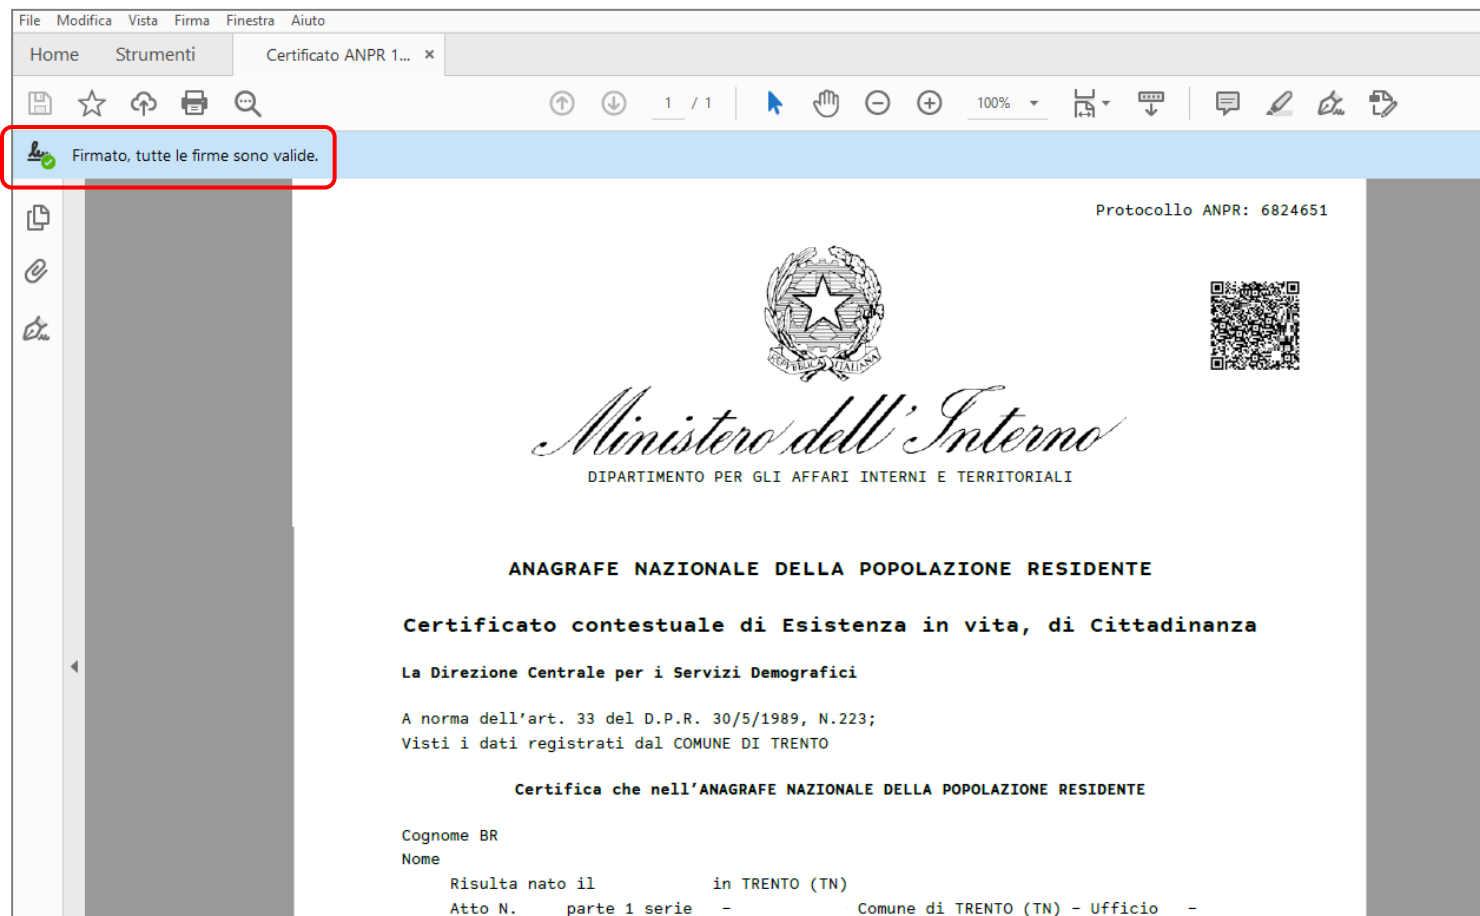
File Modifica Vista Firma Finestra Aiuto

Home Strumenti Certificato ANPR 1... ×

1 / 1 100%

Firmato, tutte le firme sono valide.

Protocollo ANPR: 6824651

REPUBBLICA ITALIANA

Ministero dell'Interno

DIPARTIMENTO PER GLI AFFARI INTERNI E TERRITORIALI

ANAGRAFE NAZIONALE DELLA POPOLAZIONE RESIDENTE

Certificato contestuale di Esistenza in vita, di Cittadinanza

La Direzione Centrale per i Servizi Demografici

A norma dell'art. 33 del D.P.R. 30/5/1989, N.223;
Visti i dati registrati dal COMUNE DI TRENTO

Certifica che nell'ANAGRAFE NAZIONALE DELLA POPOLAZIONE RESIDENTE

Cognome BR
Nome

Risulta nato il in TRENTO (TN)
Atto N. parte 1 serie - Comune di TRENTO (TN) - Ufficio -